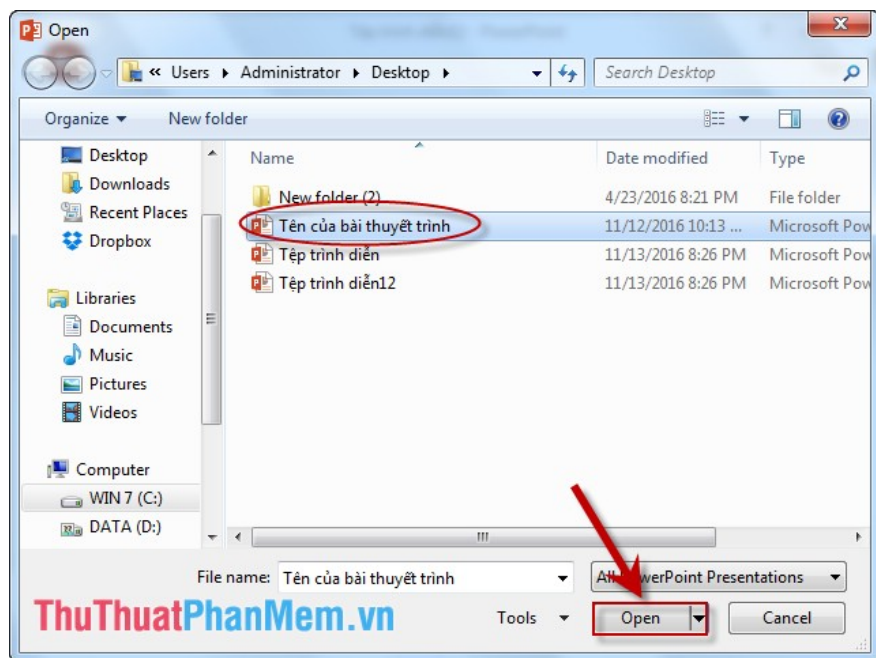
Open

« Users ▸ Administrator ▸ Desktop ▸

Search Desktop

Organize ▾ New folder

Desktop
Downloads
Recent Places
Dropbox

Libraries
Documents
Music
Pictures
Videos

Computer
WIN 7 (C:)
DATA (D:)

| Name | Date modified | Type |
|---|---|---|
| New folder (2) | 4/23/2016 8:21 PM | File folder |
| Tên của bài thuyết trình | 11/12/2016 10:13 ... | Microsoft Pow |
| Tệp trình diễn | 11/13/2016 8:26 PM | Microsoft Pow |
| Tệp trình diễn12 | 11/13/2016 8:26 PM | Microsoft Pow |

File name: Tên của bài thuyết trình

All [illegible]werPoint Presentations

Tools ▾ Open Cancel

ThuThuatPhanMem.vn